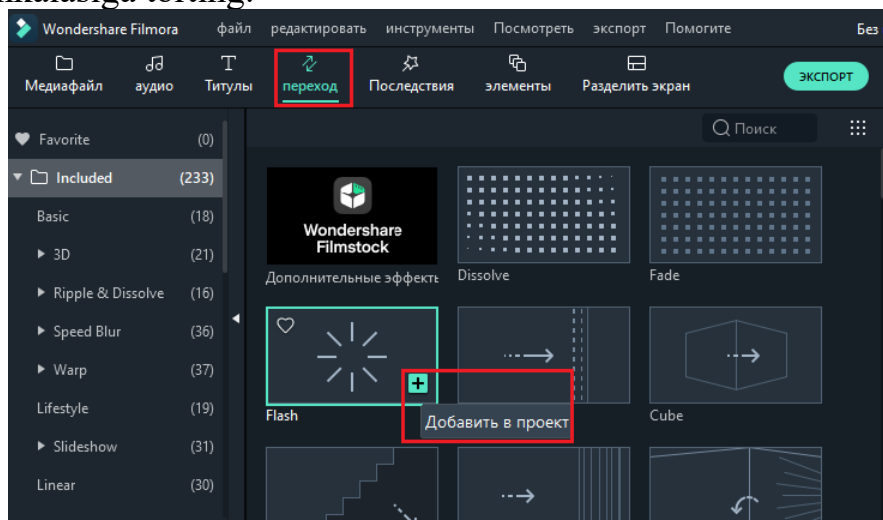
Wondershare Filmora файл редактировать инструменты Посмотреть экспорт Помогите Без

Медиафайл аудио Титулы переход Последствия элементы Разделить экран ЭКСПОРТ

Поиск

Favorite (0)
Included (233)
Basic (18)
3D (21)
Ripple & Dissolve (16)
Speed Blur (36)
Warp (37)
Lifestyle (19)
Slideshow (31)
Linear (30)

Wondershare Filmstock
Дополнительные эффекты
Dissolve
Fade
Flash
Добавить в проект
Cube